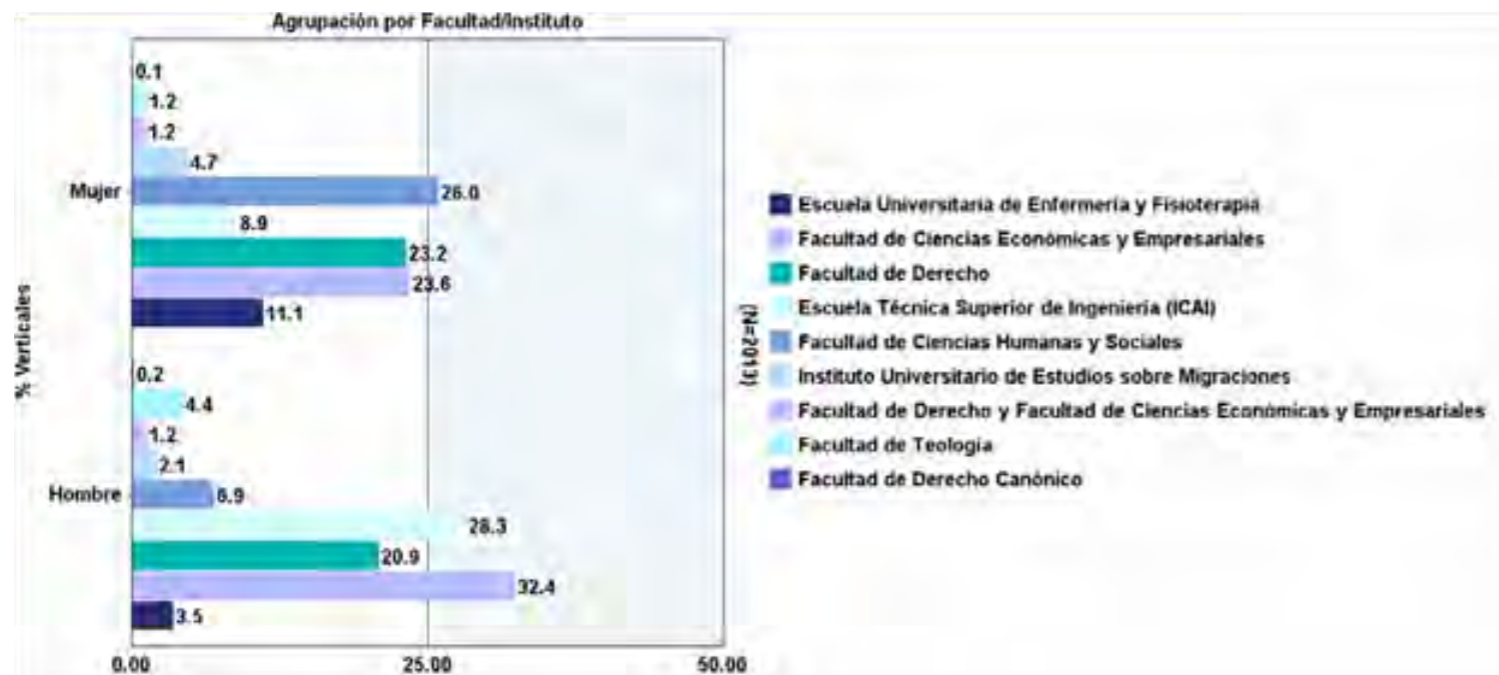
Agrupación por Facultad/Instituto

% Verticales

Mujer
0.1
1.2
1.2
4.7
26.0
8.9
23.2
23.6
11.1

Hombre
0.2
4.4
1.2
2.1
6.9
28.3
20.9
32.4
3.5

0.00
25.00
50.00

[N=2013]

Escuela Universitaria de Enfermería y Fisioterapia
Facultad de Ciencias Económicas y Empresariales
Facultad de Derecho
Escuela Técnica Superior de Ingeniería (ICAI)
Facultad de Ciencias Humanas y Sociales
Instituto Universitario de Estudios sobre Migraciones
Facultad de Derecho y Facultad de Ciencias Económicas y Empresariales
Facultad de Teología
Facultad de Derecho Canónico